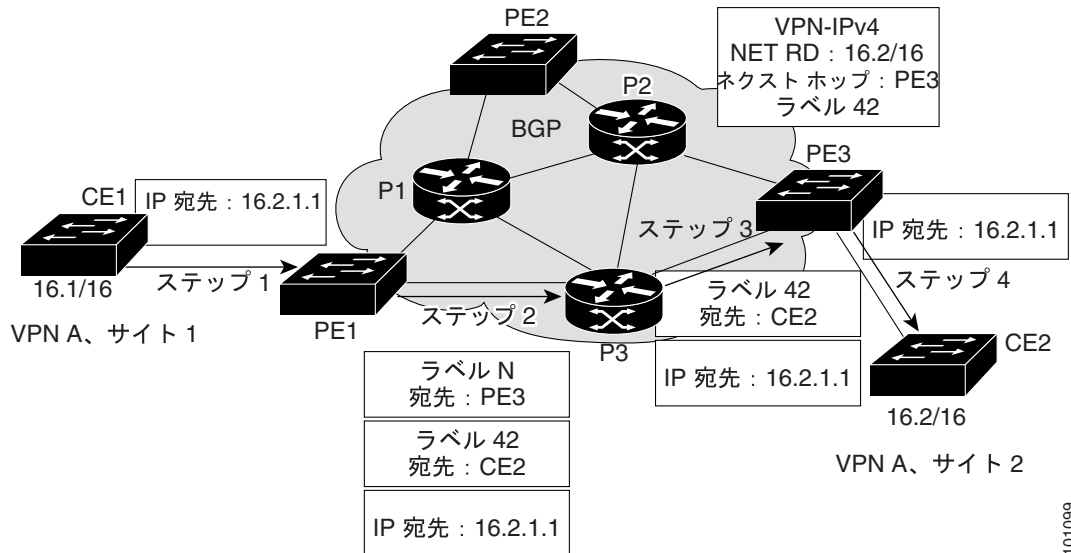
PE2

VPN-IPv4
NET RD：16.2/16
ネクスト ホップ：PE3
ラベル 42

P2

BGP

PE3

CE1

IP 宛先：16.2.1.1

P1

ステップ 3

IP 宛先：16.2.1.1

ステップ 4

16.1/16

ステップ 1

ラベル 42
宛先：CE2

ステップ 2

VPN A、サイト 1

PE1

P3

CE2

IP 宛先：16.2.1.1

ラベル N
宛先：PE3

16.2/16

ラベル 42
宛先：CE2

VPN A、サイト 2

IP 宛先：16.2.1.1

101099